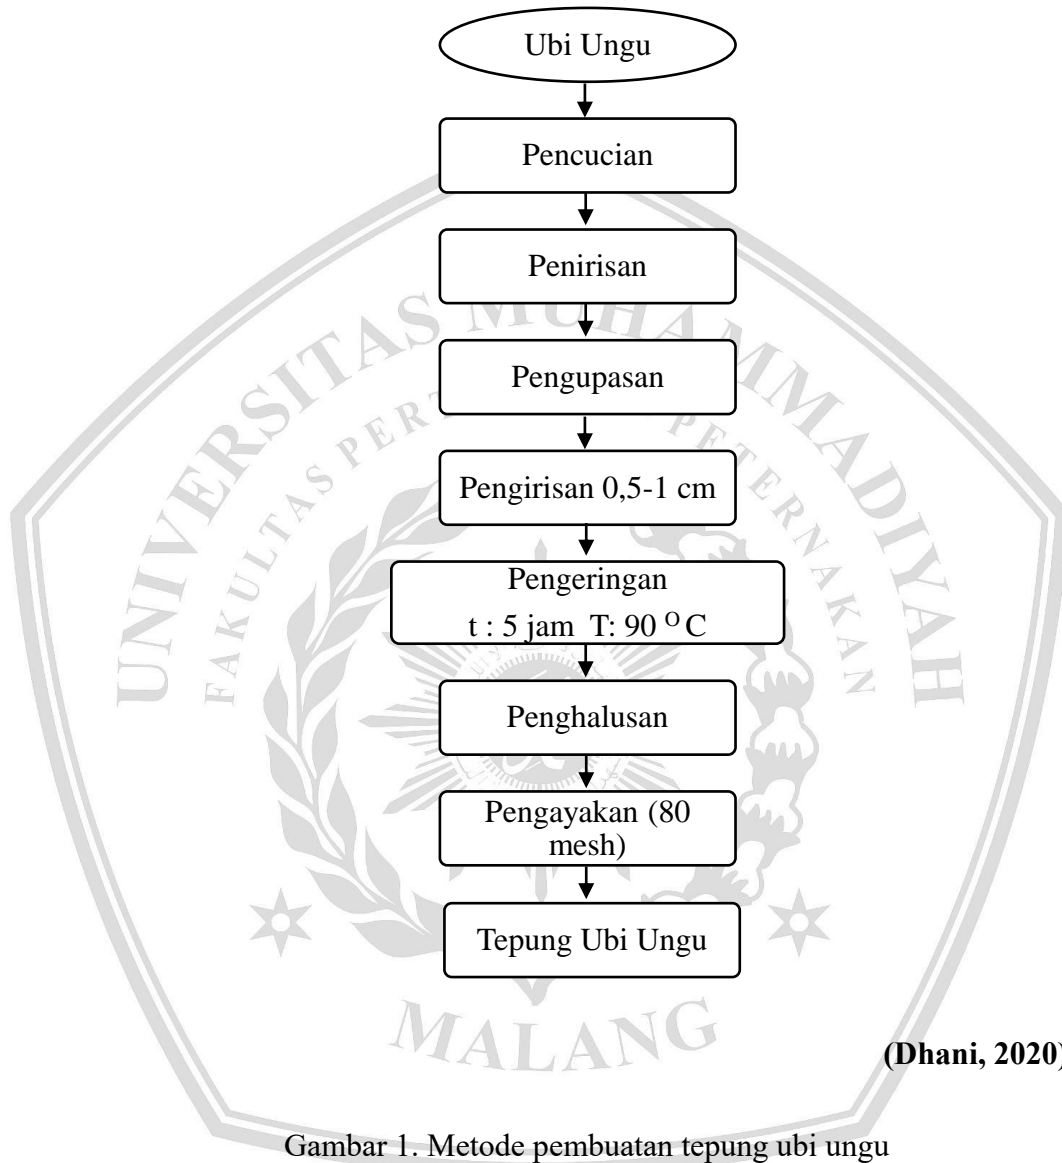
Ubi Ungu

Pencucian

Penirisan

Pengupasan

Pengirisan 0,5-1 cm

Pengeringan
t : 5 jam T: 90 $^{O}$C

Penghalusan

Pengayakan (80 mesh)

Tepung Ubi Ungu

(Dhani, 2020)

Gambar 1. Metode pembuatan tepung ubi ungu

UNIVERSITAS MUHAMMADIYAH
FAKULTAS PERTANIAN PETERNAKAN
MALANG